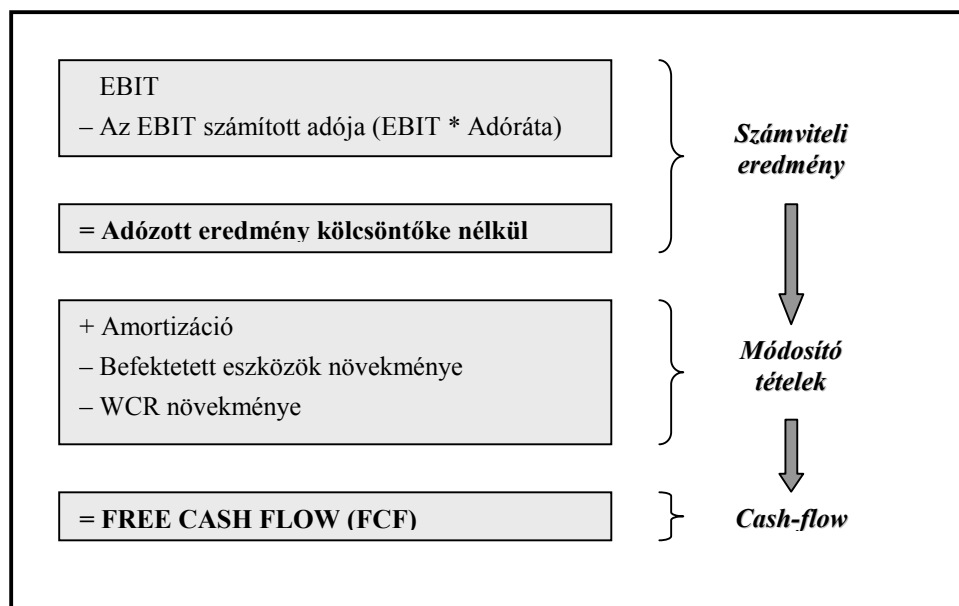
EBIT
– Az EBIT számított adója (EBIT * Adóráta)

= Adózott eredmény kölcsöntőke nélkül

Számviteli eredmény

+ Amortizáció
– Befektetett eszközök növekménye
– WCR növekménye

Módosító tételek

= FREE CASH FLOW (FCF)

Cash-flow